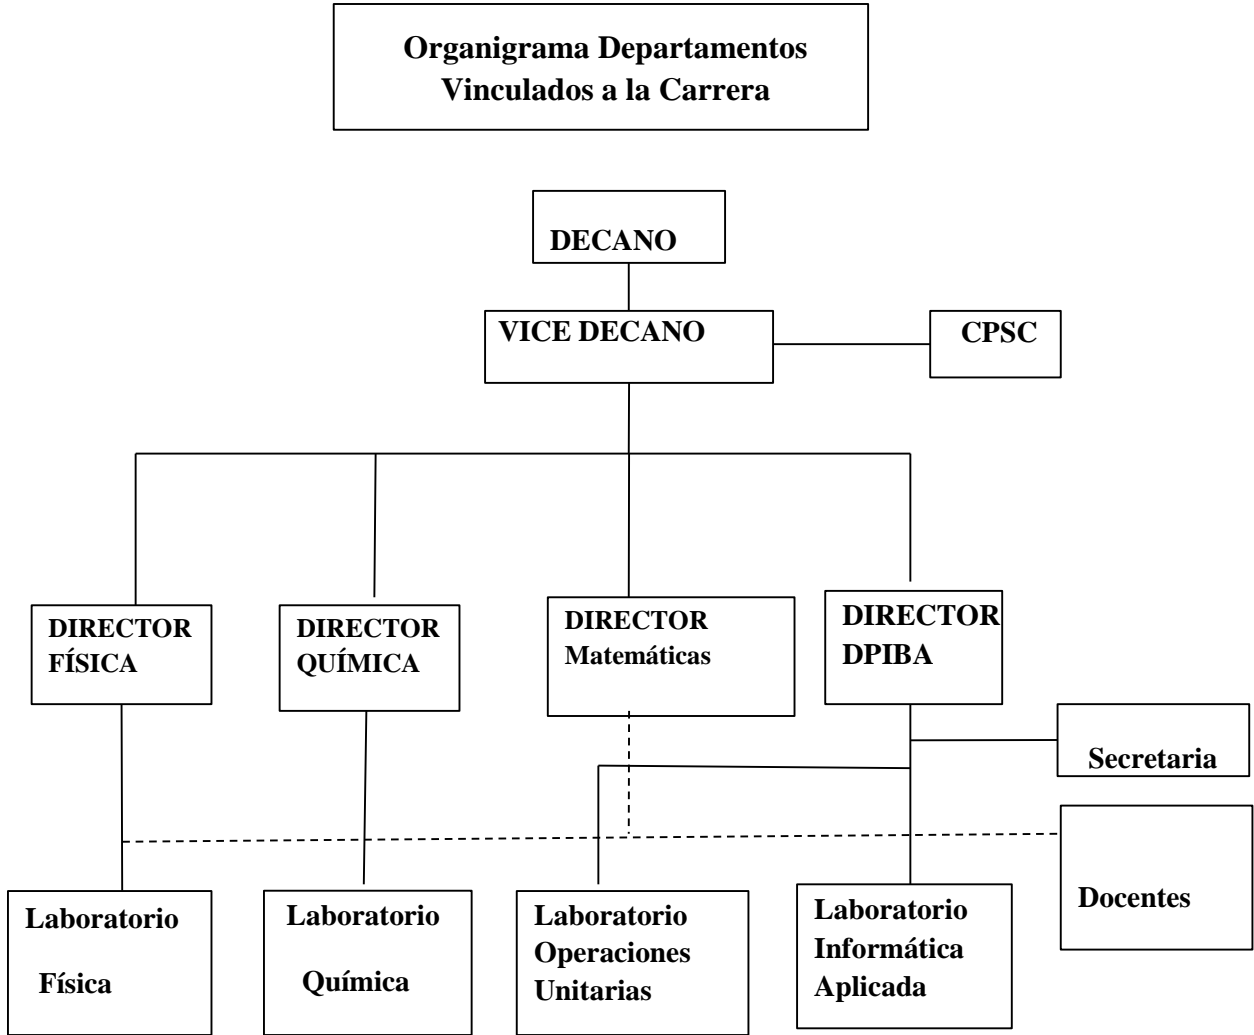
Organigrama Departamentos Vinculados a la Carrera

DECANO

VICE DECANO

CPSC

DIRECTOR FÍSICA

DIRECTOR QUÍMICA

DIRECTOR Matemáticas

DIRECTOR DPIBA

Secretaria

Docentes

Laboratorio Física

Laboratorio Química

Laboratorio Operaciones Unitarias

Laboratorio Informática Aplicada